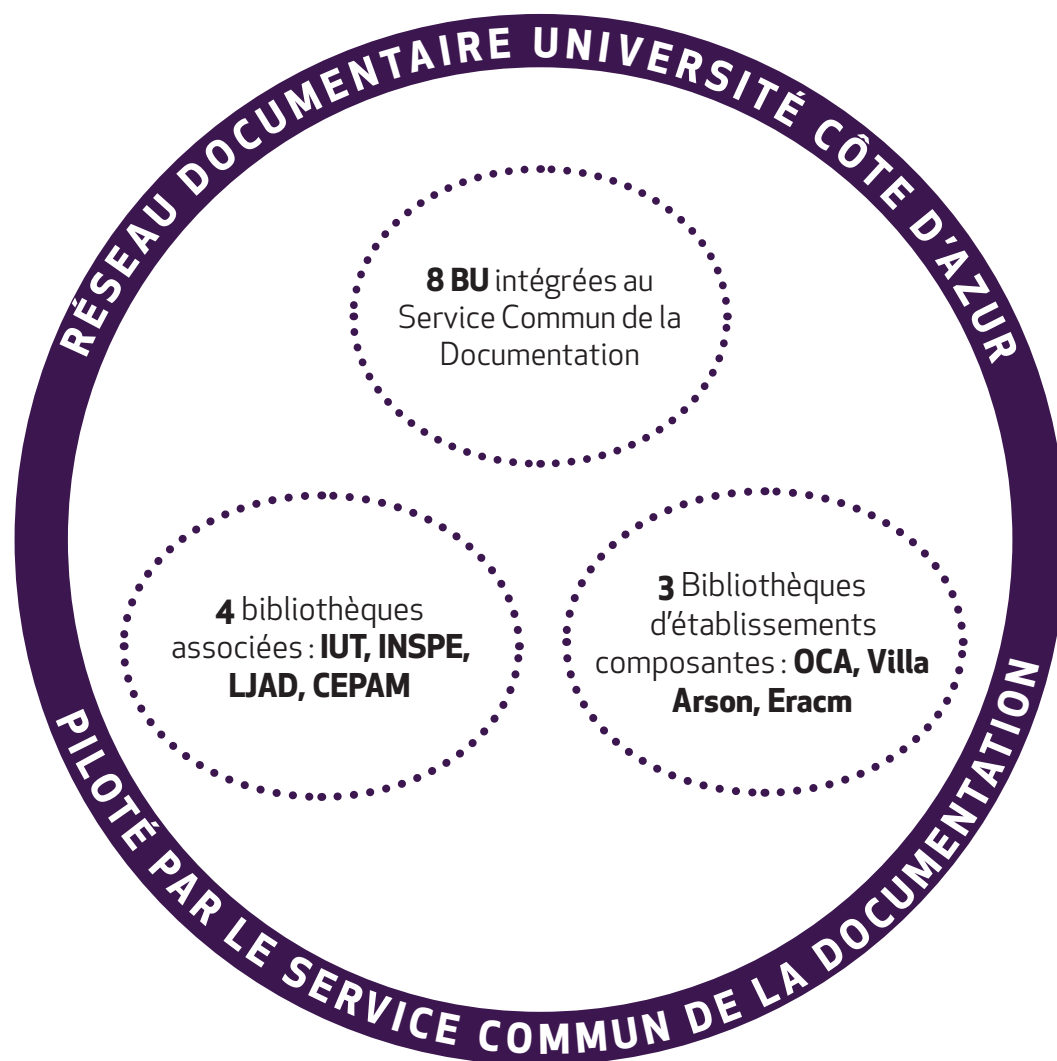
RÉSEAU DOCUMENTAIRE UNIVERSITÉ CÔTE D'AZUR

8 BU intégrées au Service Commun de la Documentation

4 bibliothèques associées : IUT, INSPE, LJAD, CEPAM

3 Bibliothèques d'établissements composantes : OCA, Villa Arson, Eracm

PILOTÉ PAR LE SERVICE COMMUN DE LA DOCUMENTATION